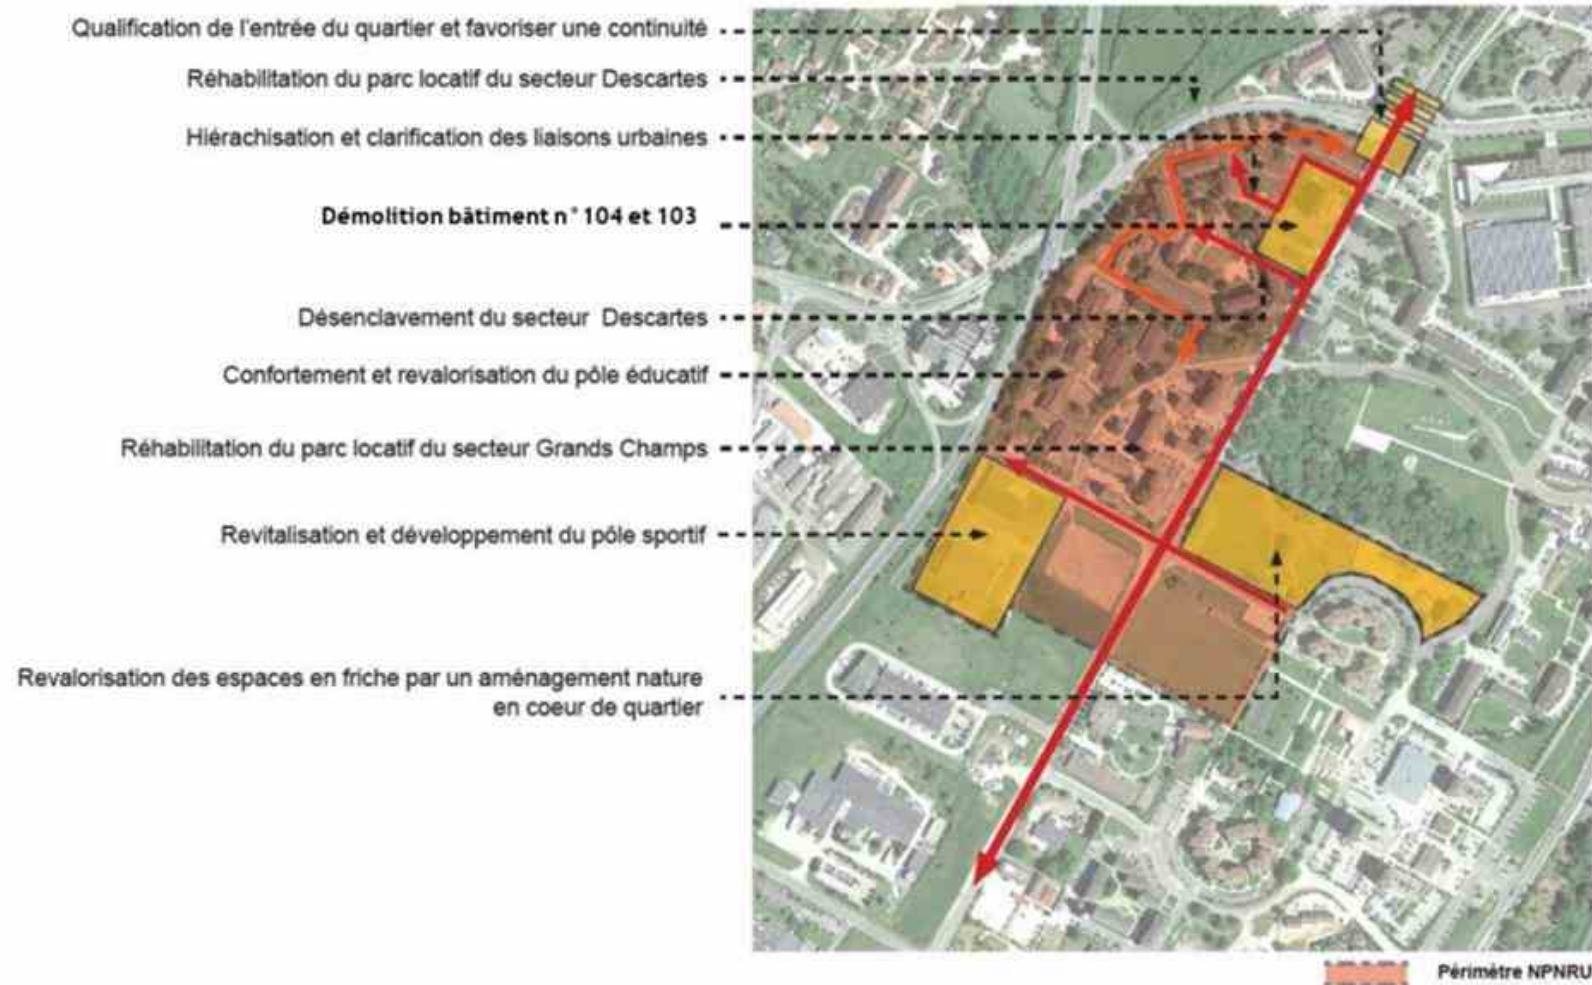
Qualification de l'entrée du quartier et favoriser une continuité

Réhabilitation du parc locatif du secteur Descartes

Hiérachisation et clarification des liaisons urbaines

Démolition bâtiment n° 104 et 103

Désenclavement du secteur Descartes

Confortement et revalorisation du pôle éducatif

Réhabilitation du parc locatif du secteur Grands Champs

Revitalisation et développement du pôle sportif

Revalorisation des espaces en friche par un aménagement nature en coeur de quartier

Périmètre NPNRU